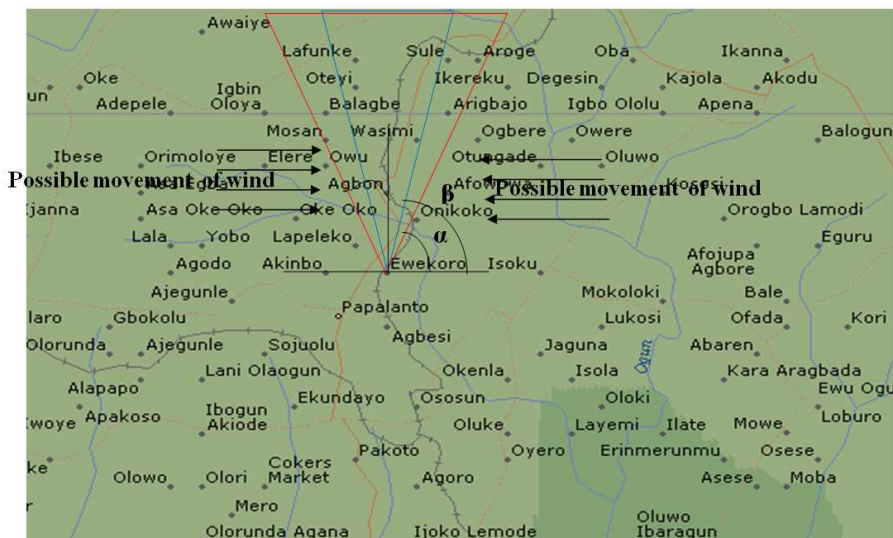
Awaiye

Lafunke Sule Aroge Oba Ikanna

Oke Oteyi Ikereku Degesin Kajola Akodu

un Adepele Igbin Oloya Balagbe Arigbajo Igbo Ololu Apena

Mosan Wasimi Ogbere Owere Balogun

Ibese Orimoloye Elere Owu Otuagade Oluwo

Possible movement of wind

Agbon Afowowa Kosesi

Possible movement of wind

β

Ijanna Asa Oke Oko Oke Oko Onikoko Orogbo Lamodi

α

Lala Yobo Lapeleko Eguru

Agodo Akinbo Ewekoro Isoku Afojupa Agbore

Ajegunle Mokoloki Bale

Papalanto

Ilaro Gbokolu Lukosi Ofada Kori

Agbesi

Olorunda Ajegunle Sojuolu Jaguna Abaren

Ogun

Lani Olaogun Okenla Isola Kara Aragbada

Alapapo Ekundayo Ososun Oloki Ewu Ogu

Iwoye Apakoso Ibogun Akiode Oluke Layemi Ilate Mowe Loburo

Pakoto Oyero Erinmerunmu Osese

ke Olowo Olori Cokers Market Agoro Asese Moba

Mero

Olorunda Agana Ijoko Lemode Oluwo Ibaragun